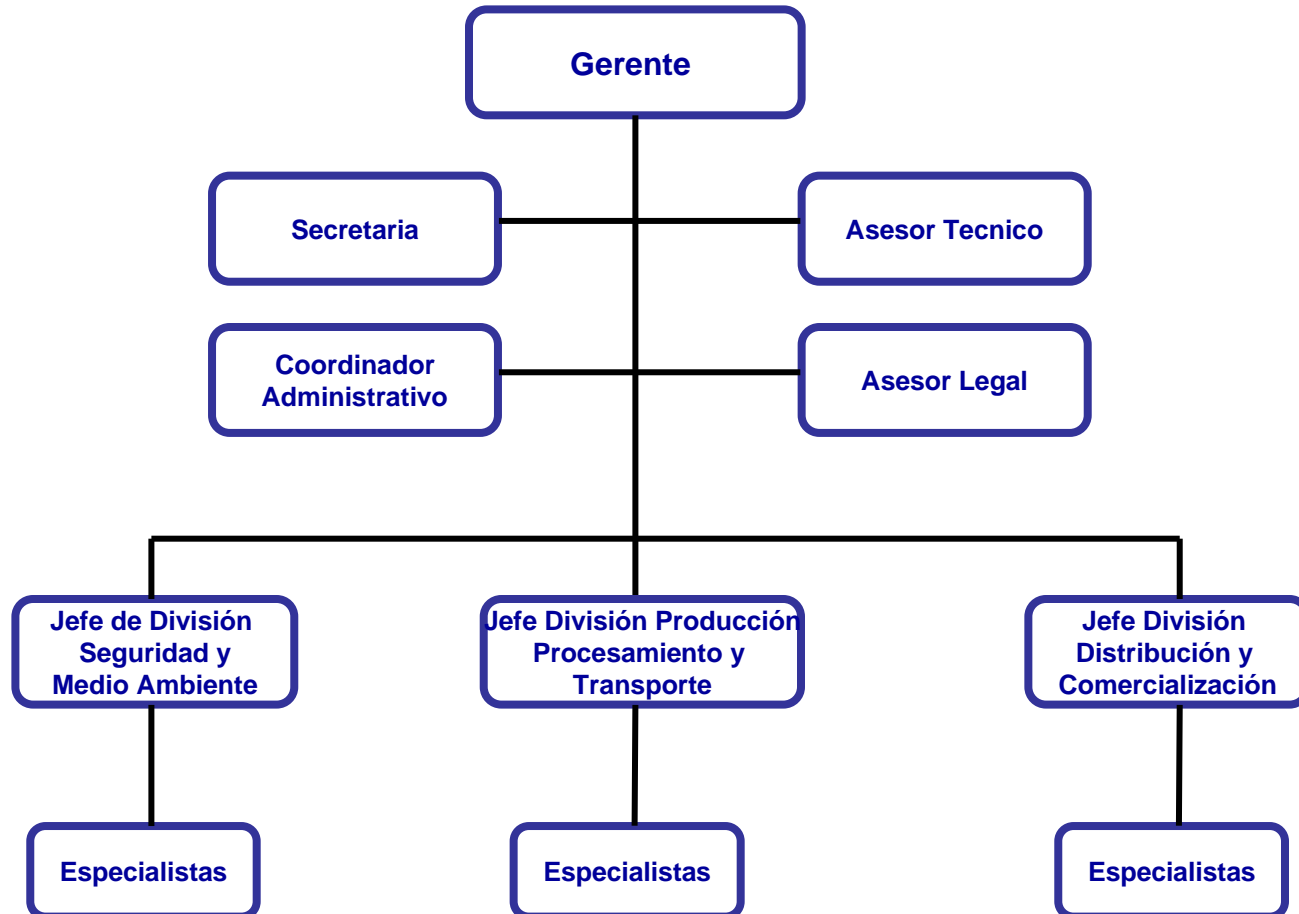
Gerente

Secretaria

Asesor Tecnico

Coordinador Administrativo

Asesor Legal

Jefe de División Seguridad y Medio Ambiente

Jefe División Producción Procesamiento y Transporte

Jefe División Distribución y Comercialización

Especialistas

Especialistas

Especialistas